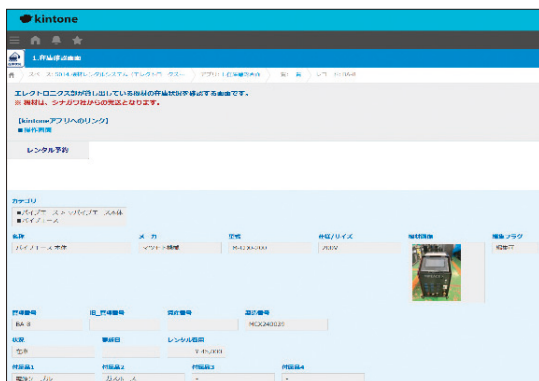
kintone

1. 在庫確認画面

スペース: 2014 機材レンタルシステム（エレクトロニクス）　アプリ：在庫確認　　レコード

エレクトロニクス部が貸し出している機材の在庫状況を確認する画面です。
※ 機材は、シナガワ社からの発送となります。

【kintoneアプリへのリンク】
■操作画面

レンタル予約

カテゴリ
■パイプ　ストッパイプ　ス本体
■パイプノーズ

名称　パイプノーズ本体
メーカ　マツナト精機
型式　MCX2400
仕様/サイズ　200V
機材画像
稼働フラグ　稼働中

管理番号　BA 8
旧_管理番号
現在番号
通話番号　MCX240035

状況　待機
返却日
レンタル価格　9,000

付属品1
付属品2
付属品3
付属品4